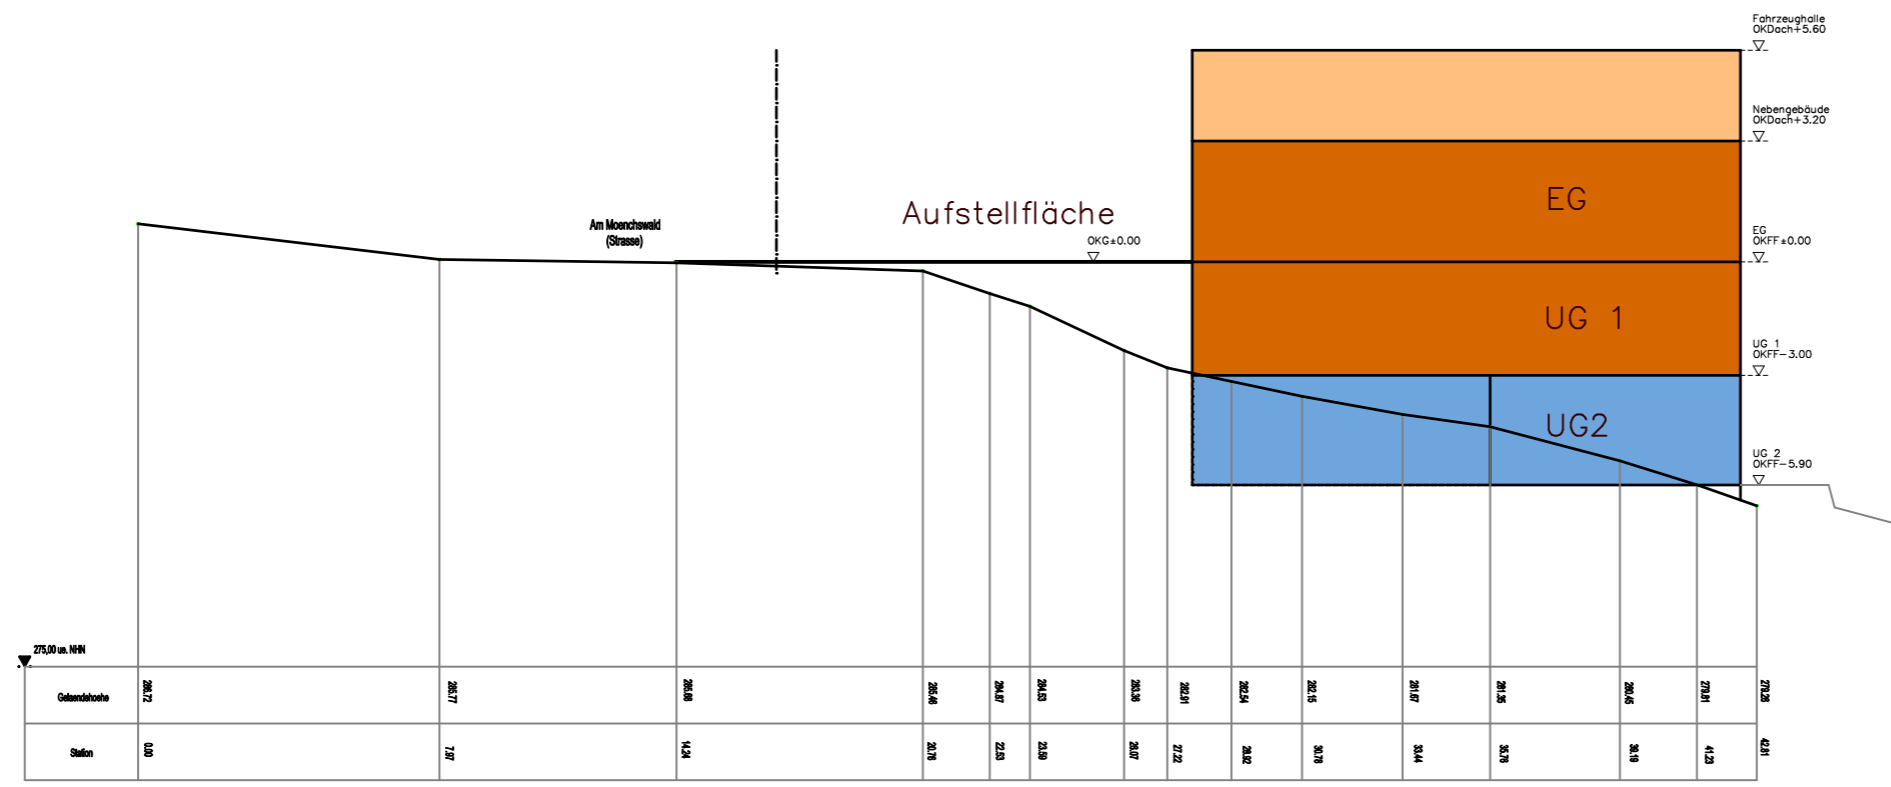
Fahrzeughalle
OKDach+5.60

Nebengebäude
OKDach+3.20

EG

Aufstellfläche

Am Moenchswald
(Strasse)

OKG±0.00

EG
OKFF±0.00

UG 1

UG 1
OKFF−3.00

UG2

UG 2
OKFF−5.90

275,00 ue. NHN

| Gelaendehoehe | 286.72 | 285.77 | 285.68 | 285.46 | 284.87 | 284.53 | 283.36 | 282.81 | 282.54 | 282.15 | 281.67 | 281.35 | 280.45 | 279.81 | 279.28 |
|---|---|---|---|---|---|---|---|---|---|---|---|---|---|---|---|
| Station | 0.00 | 7.97 | 14.24 | 20.76 | 22.53 | 23.59 | 26.07 | 27.22 | 28.92 | 30.78 | 33.44 | 35.76 | 39.19 | 41.23 | 42.81 |